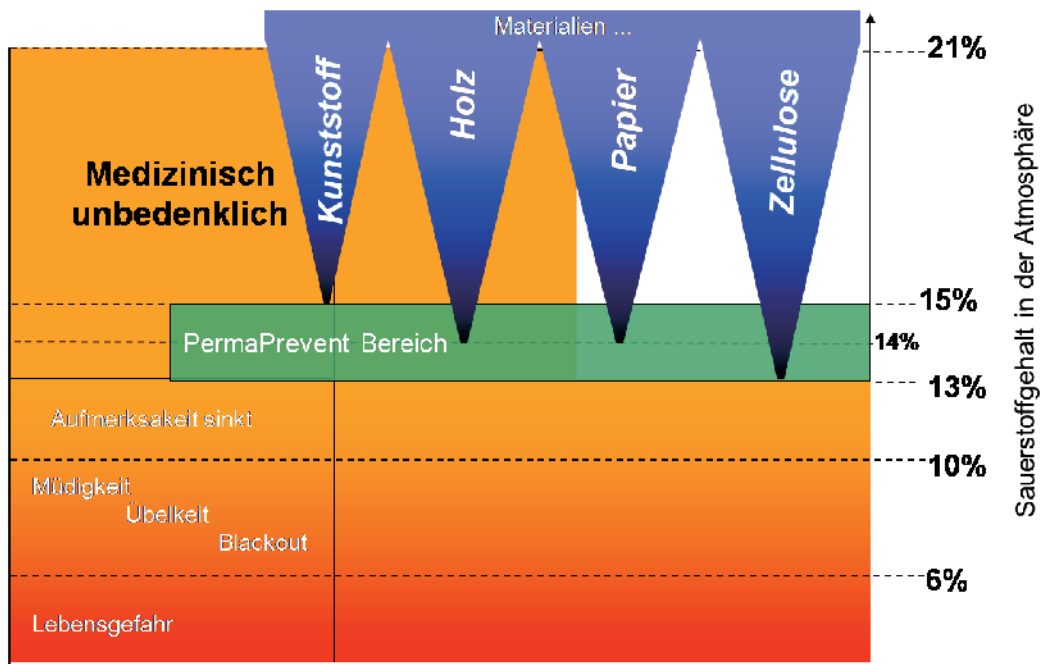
Materialien ...

Kunststoff

Holz

Papier

Zellulose

21%

Medizinisch unbedenklich

15%

PermaPrevent Bereich

14%

13%

Aufmerksakeit sinkt

10%

Müdigkeit

Übelkeit

Blackout

6%

Lebensgefahr

Sauerstoffgehalt in der Atmosphäre